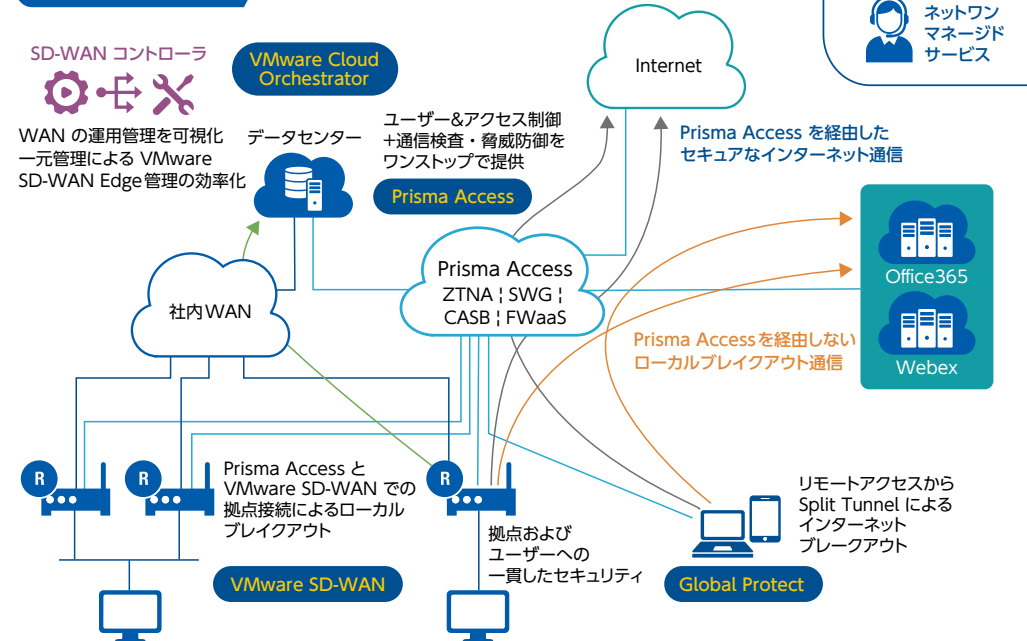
ネットワン
マネージド
サービス

SD-WAN コントローラ

VMware Cloud Orchestrator

WAN の運用管理を可視化
一元管理による VMware SD-WAN Edge管理の効率化

データセンター

ユーザー&アクセス制御
+通信検査・脅威防御を
ワンストップで提供

Prisma Access

Internet

Prisma Access を経由した
セキュアなインターネット通信

Prisma Access
ZTNA ¦ SWG ¦
CASB ¦ FWaaS

社内WAN

Office365

Webex

Prisma Accessを経由しない
ローカルブレイクアウト通信

R

R

Prisma Access と
VMware SD-WAN での
拠点接続によるローカル
ブレイクアウト

R

拠点および
ユーザーへの
一貫したセキュリティ

リモートアクセスから
Split Tunnel による
インターネット
ブレークアウト

VMware SD-WAN

Global Protect